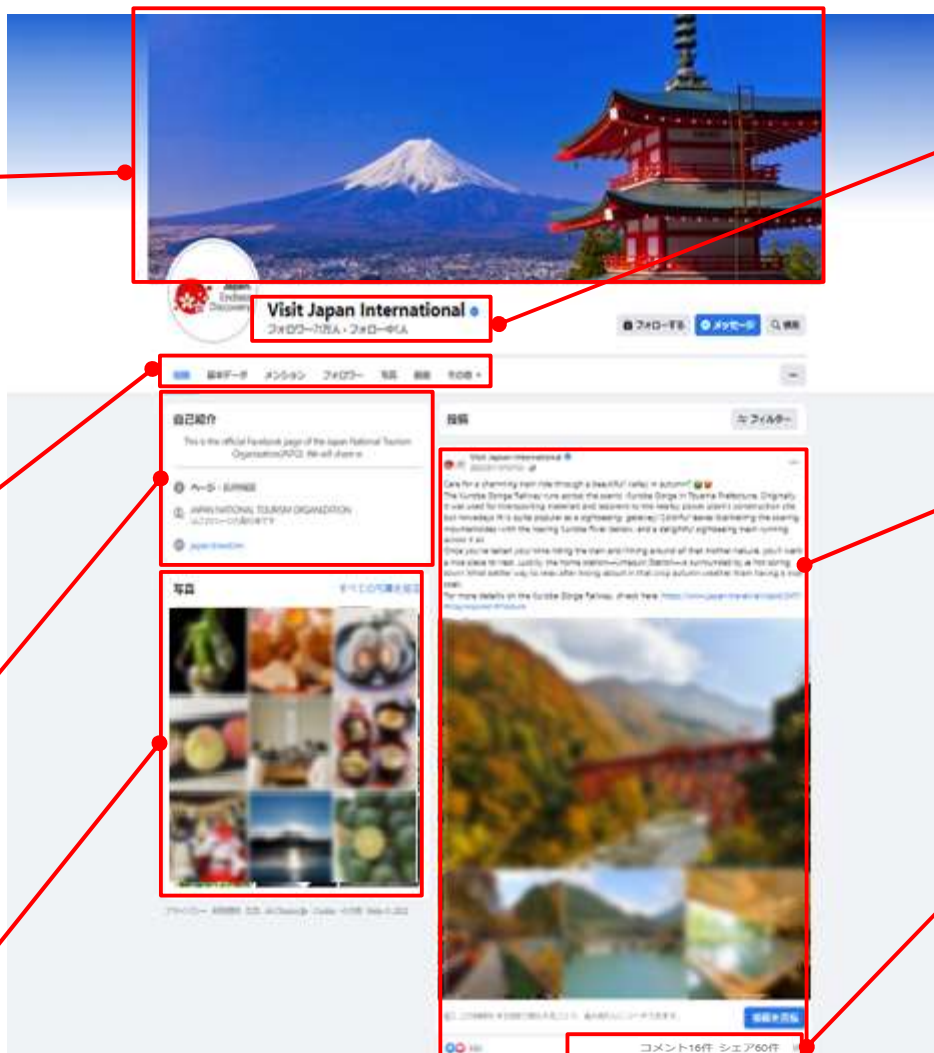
Visit Japan International
フォロワー?万人・フォロー中?人

フォローする
メッセージ
検索

投稿
基本データ
メンション
フォロワー
写真
動画
その他

自己紹介
This is the official Facebook page of the Japan National Tourism Organization(JNTO). We will share w

ページ・旅行情報
JAPAN NATIONAL TOURISM ORGANIZATION

写真
すべての写真を見る

投稿
フィルター

Visit Japan International

Care for a charming train ride through a beautiful valley in autumn?
The Kurobe Gorge Railway runs across the scenic Kurobe Gorge in Toyama Prefecture. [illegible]

For more details on the Kurobe Gorge Railway, check here: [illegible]

コメント16件 シェア60件